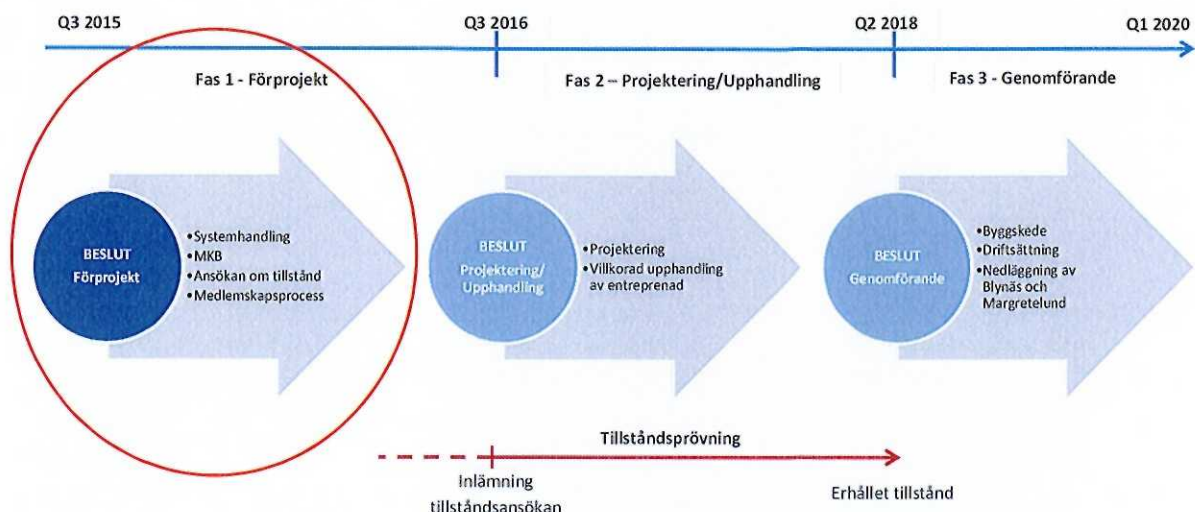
Q3 2015

Q3 2016

Q2 2018

Q1 2020

Fas 1 - Förprojekt

Fas 2 – Projektering/Upphandling

Fas 3 - Genomförande

BESLUT
Förprojekt

•Systemhandling
•MKB
•Ansökan om tillstånd
•Medlemskapsprocess

BESLUT
Projektering/
Upphandling

•Projektering
•Villkorad upphandling av entreprenad

BESLUT
Genomförande

•Byggskede
•Driftsättning
•Nedläggning av Blynäs och Margretelund

Tillståndsprövning

Inlämning tillståndsansökan

Erhållet tillstånd